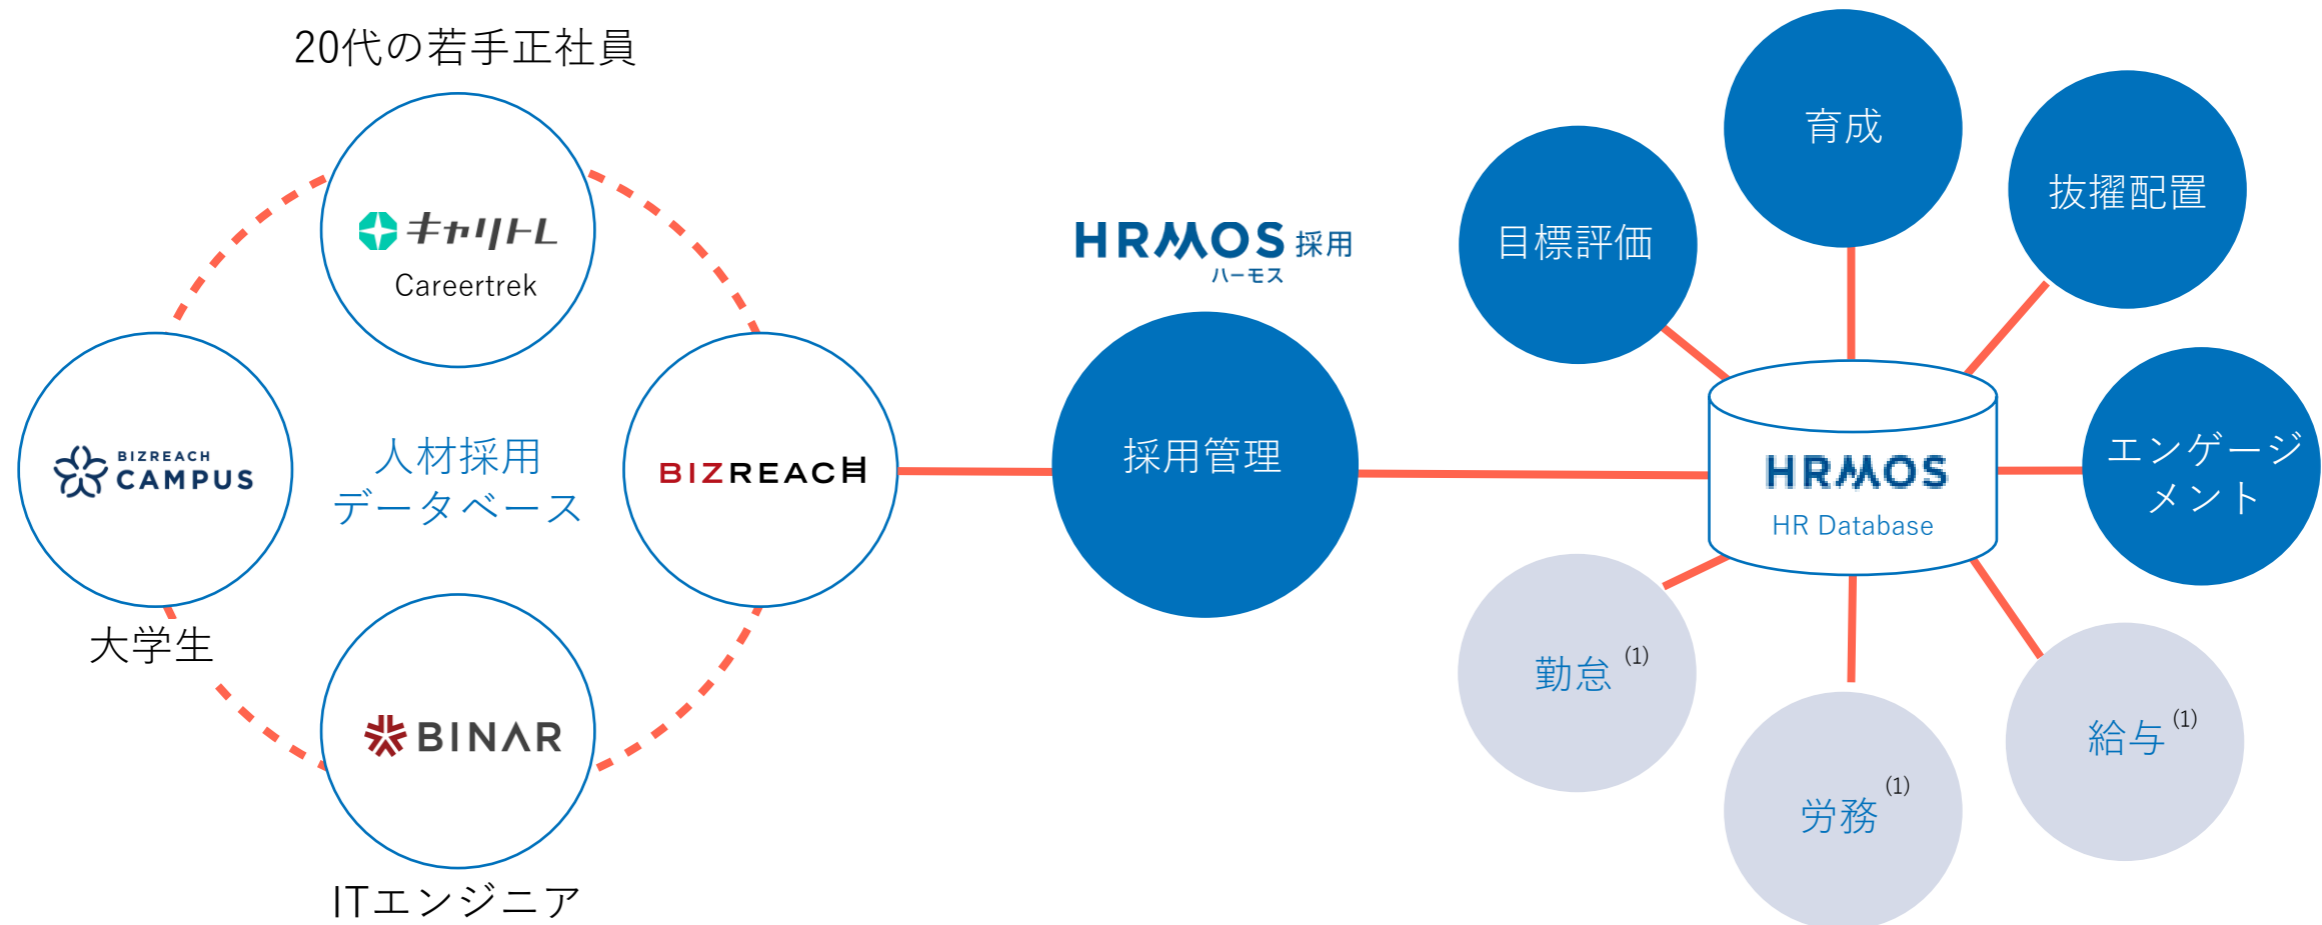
20代の若手正社員

キャリトレ
Careertrek

BIZREACH CAMPUS

人材採用
データベース

BIZREACH

大学生

BINAR

ITエンジニア

HRMOS 採用
ハーモス

採用管理

目標評価

育成

抜擢配置

HRMOS
HR Database

エンゲージメント

勤怠 (1)

労務 (1)

給与 (1)